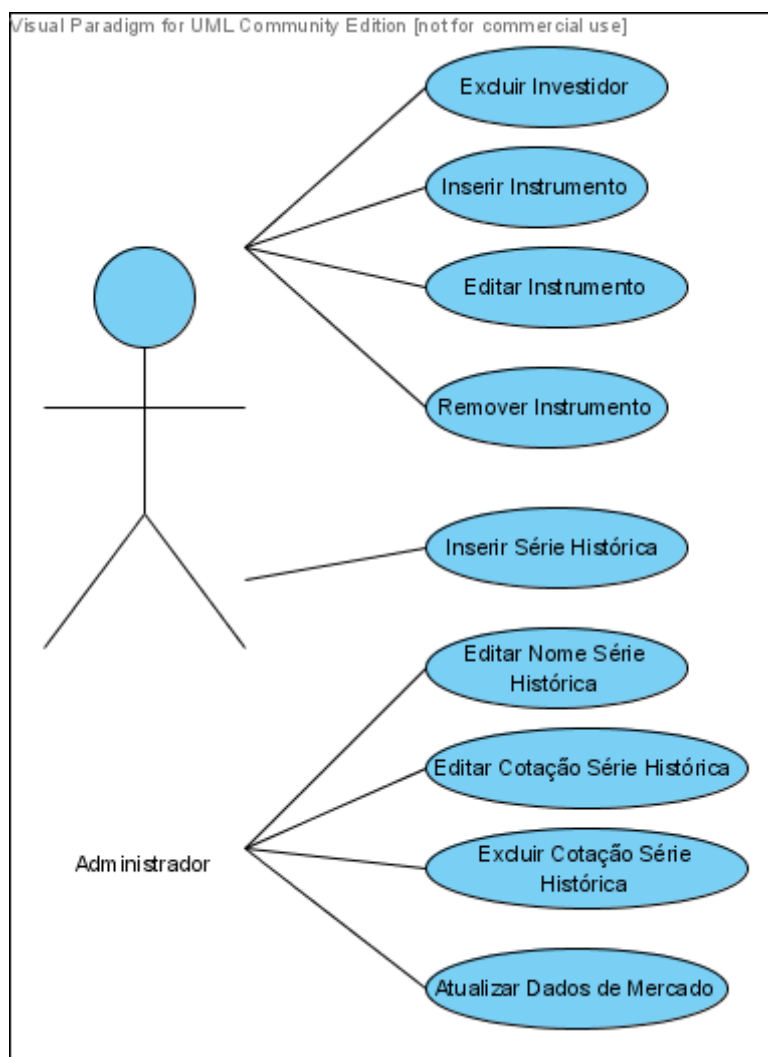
Visual Paradigm for UML Community Edition [not for commercial use]

Excluir Investidor

Inserir Instrumento

Editar Instrumento

Remover Instrumento

Inserir Série Histórica

Editar Nome Série Histórica

Editar Cotação Série Histórica

Excluir Cotação Série Histórica

Atualizar Dados de Mercado

Administrador